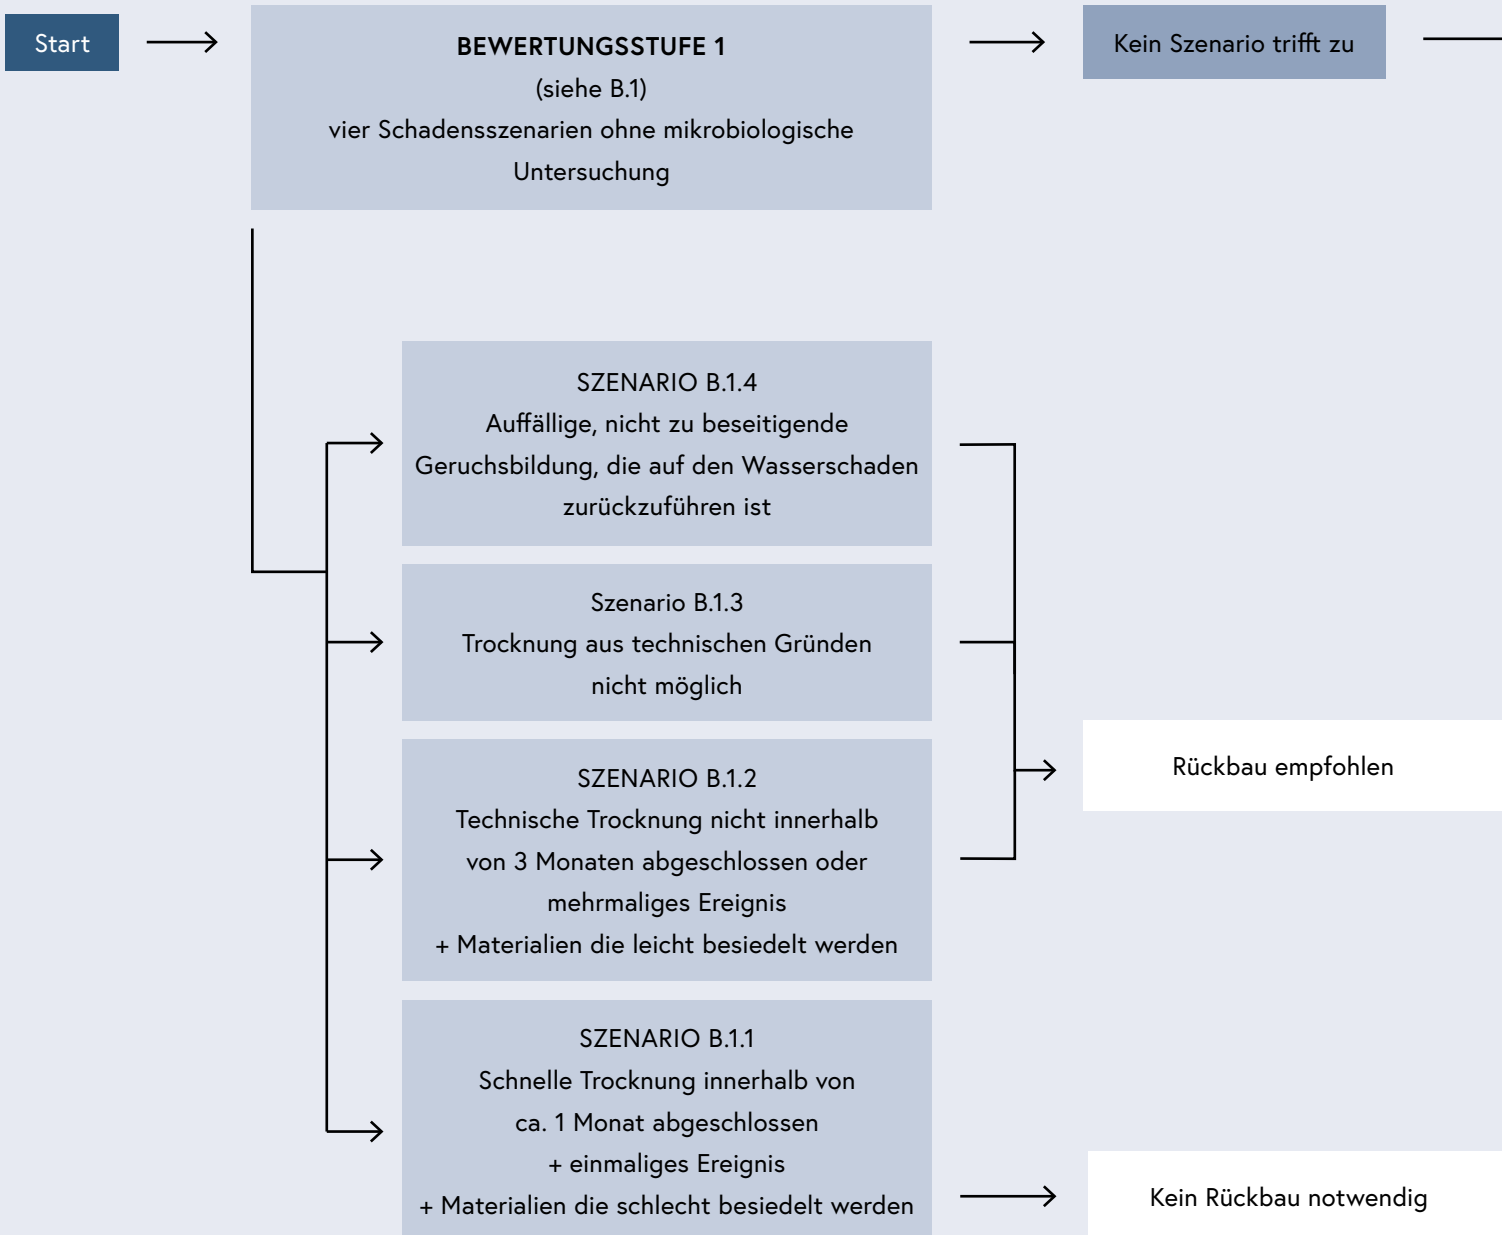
Start

BEWERTUNGSSTUFE 1
(siehe B.1)
vier Schadensszenarien ohne mikrobiologische Untersuchung

Kein Szenario trifft zu

SZENARIO B.1.4
Auffällige, nicht zu beseitigende Geruchsbildung, die auf den Wasserschaden zurückzuführen ist

Szenario B.1.3
Trocknung aus technischen Gründen nicht möglich

SZENARIO B.1.2
Technische Trocknung nicht innerhalb von 3 Monaten abgeschlossen oder mehrmaliges Ereignis
+ Materialien die leicht besiedelt werden

Rückbau empfohlen

SZENARIO B.1.1
Schnelle Trocknung innerhalb von ca. 1 Monat abgeschlossen
+ einmaliges Ereignis
+ Materialien die schlecht besiedelt werden

Kein Rückbau notwendig